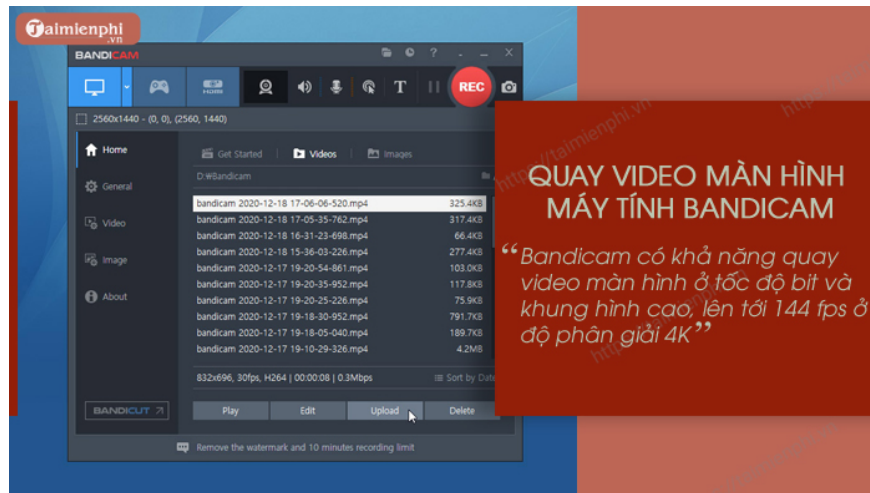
Taimienphi.vn

BANDICAM

REC

2560x1440 - (0, 0), (2560, 1440)

Home
General
Video
Image
About

Get Started
Videos
Images

D:\Bandicam

| | |
|---|---|
| bandicam 2020-12-18 17-06-06-520.mp4 | 325.4KB |
| bandicam 2020-12-18 17-05-35-762.mp4 | 317.4KB |
| bandicam 2020-12-18 16-31-23-698.mp4 | 66.4KB |
| bandicam 2020-12-18 15-36-03-226.mp4 | 277.4KB |
| bandicam 2020-12-17 19-20-54-861.mp4 | 103.0KB |
| bandicam 2020-12-17 19-20-35-952.mp4 | 117.8KB |
| bandicam 2020-12-17 19-20-25-226.mp4 | 75.9KB |
| bandicam 2020-12-17 19-18-30-952.mp4 | 791.7KB |
| bandicam 2020-12-17 19-18-05-040.mp4 | 189.7KB |
| bandicam 2020-12-17 19-10-29-326.mp4 | 4.2MB |

832x696, 30fps, H264 | 00:00:08 | 0.3Mbps
Sort by Date

BANDICUT
Play
Edit
Upload
Delete

Remove the watermark and 10 minutes recording limit

QUAY VIDEO MÀN HÌNH MÁY TÍNH BANDICAM

“Bandicam có khả năng quay video màn hình ở tốc độ bit và khung hình cao, lên tới 144 fps ở độ phân giải 4K”

https://taimienphi.vn